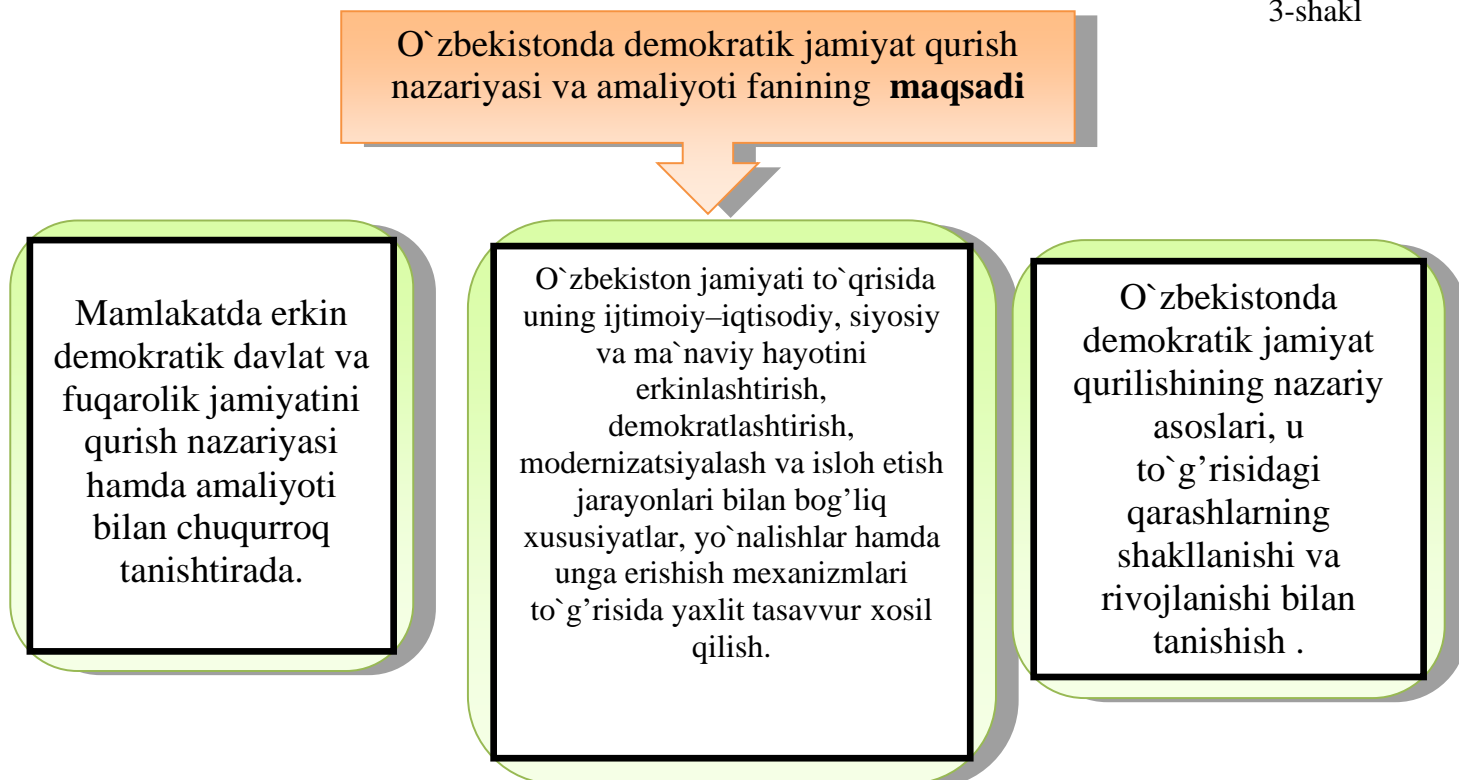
3-shakl

O`zbekistonda demokratik jamiyat qurish nazariyasi va amaliyoti fanining **maqsadi**

Mamlakatda erkin demokratik davlat va fuqarolik jamiyatini qurish nazariyasi hamda amaliyoti bilan chuqurroq tanishtirada.

O`zbekiston jamiyati to`qrisida uning ijtimoiy–iqtisodiy, siyosiy va ma`naviy hayotini erkinlashtirish, demokratlashtirish, modernizatsiyalash va isloh etish jarayonlari bilan bog’liq xususiyatlar, yo`nalishlar hamda unga erishish mexanizmlari to`g’risida yaxlit tasavvur xosil qilish.

O`zbekistonda demokratik jamiyat qurilishining nazariy asoslari, u to`g’risidagi qarashlarning shakllanishi va rivojlanishi bilan tanishish .